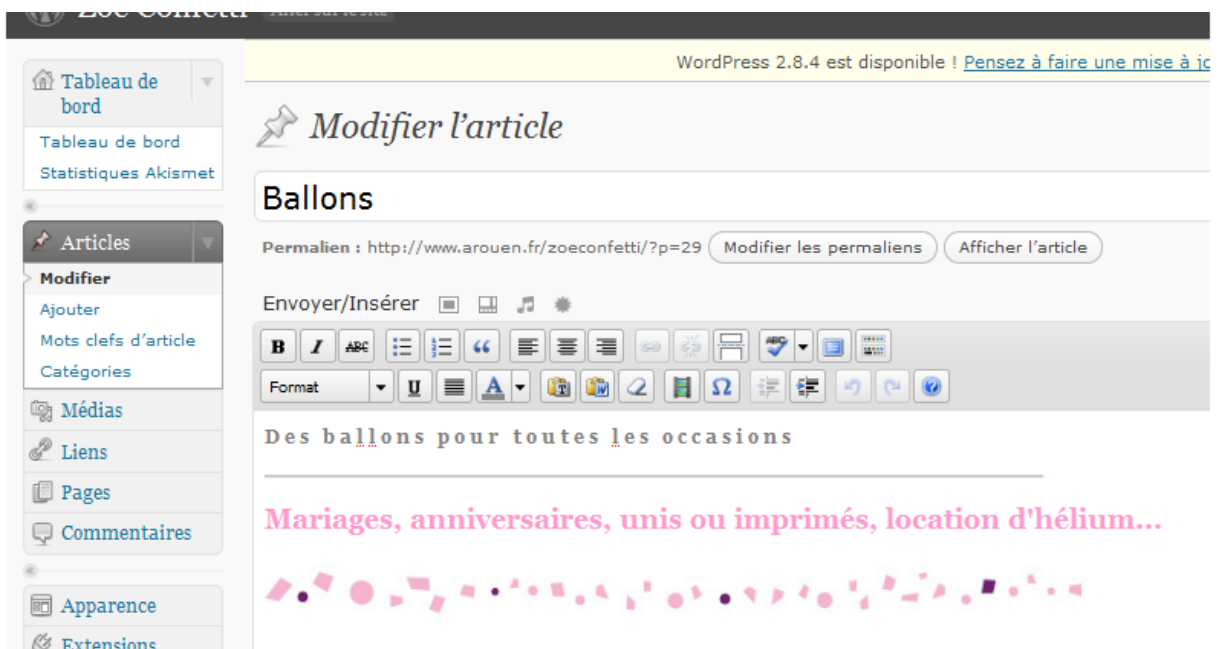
Zoe Confetti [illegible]

WordPress 2.8.4 est disponible ! Pensez à faire une mise à jo

Tableau de bord
Tableau de bord
Statistiques Akismet

Articles
Modifier
Ajouter
Mots clefs d'article
Catégories
Médias
Liens
Pages
Commentaires
Apparence
Extensions

Modifier l'article

Ballons

Permalien : http://www.arouen.fr/zoeconfetti/?p=29 Modifier les permaliens Afficher l'article

Envoyer/Insérer

B I ABC
Format U A Ω

Des ballons pour toutes les occasions

Mariages, anniversaires, unis ou imprimés, location d'hélium...